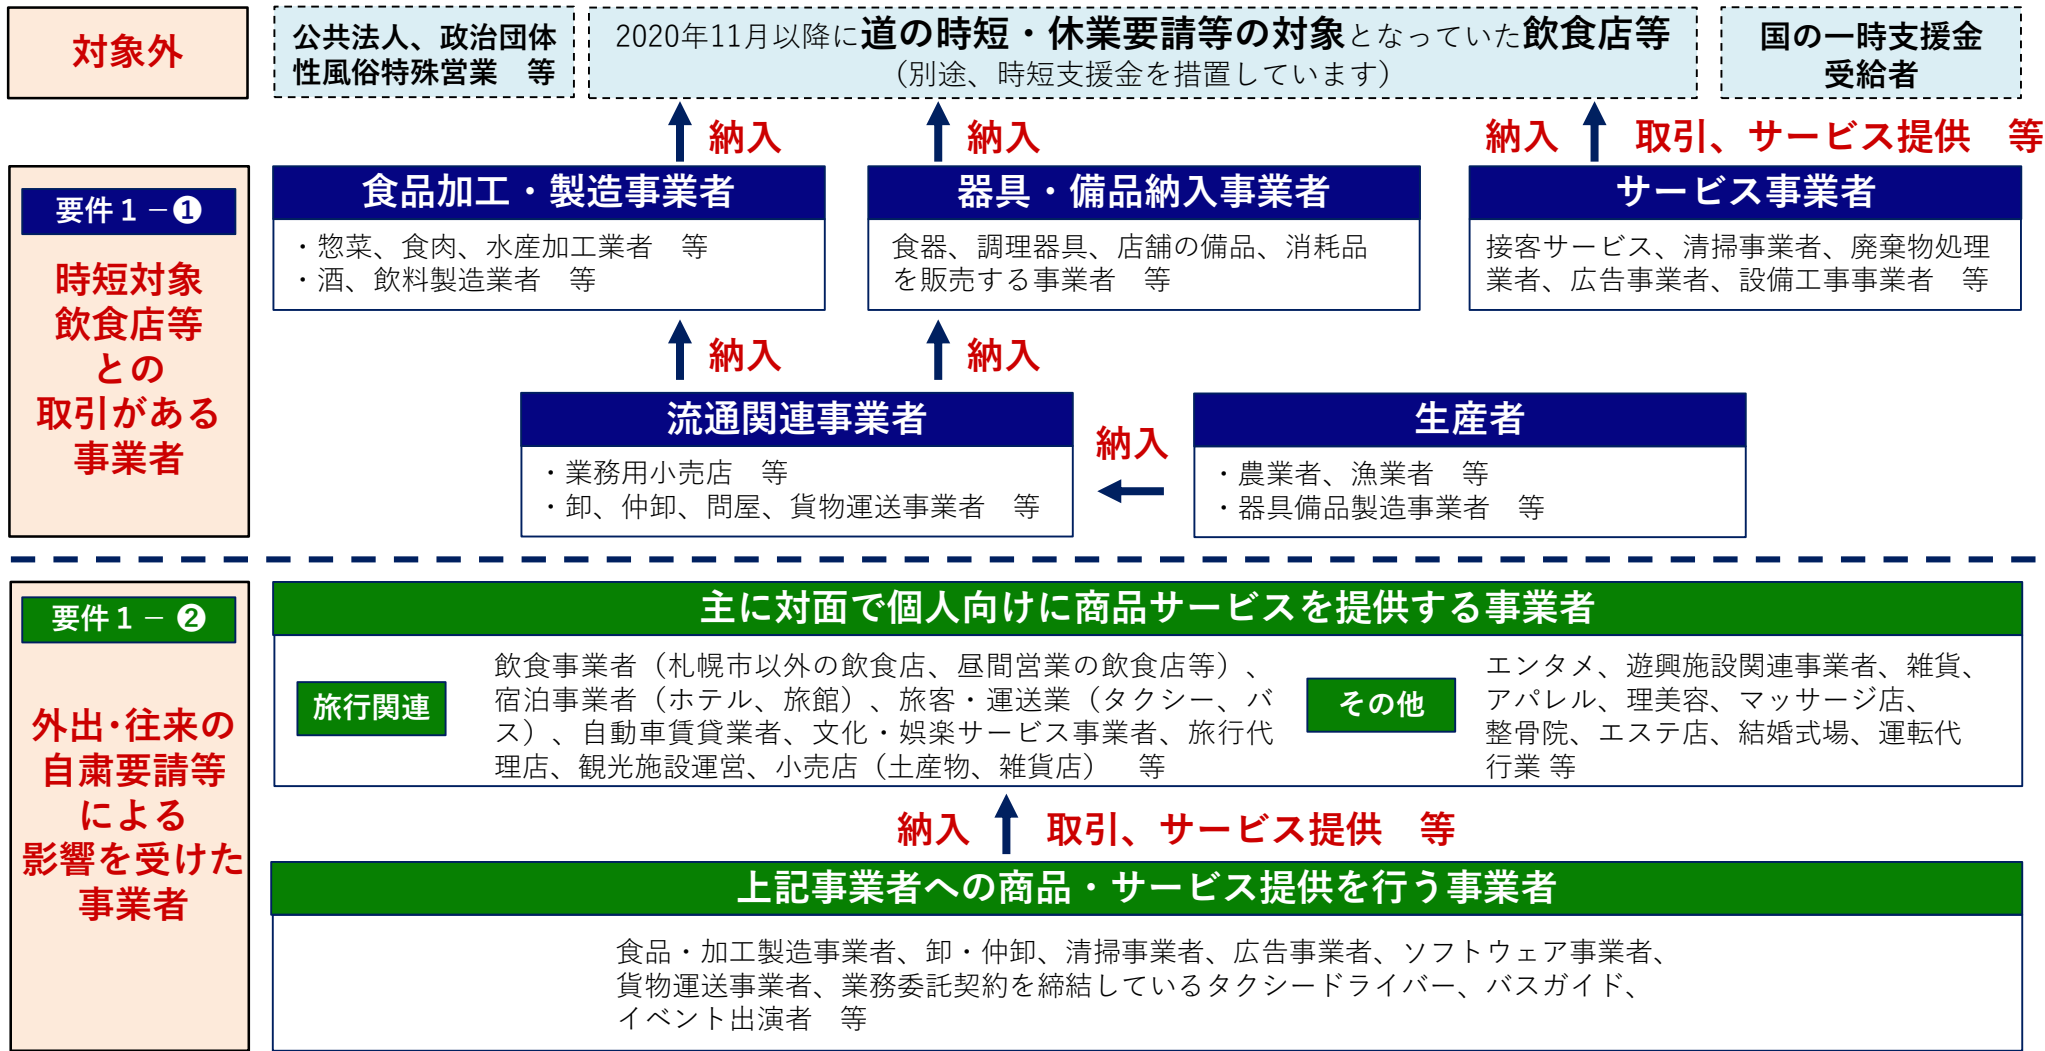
対象外

公共法人、政治団体
性風俗特殊営業　等

2020年11月以降に道の時短・休業要請等の対象となっていた飲食店等
（別途、時短支援金を措置しています）

国の一時支援金
受給者

納入

納入

納入

取引、サービス提供　等

要件１－❶

時短対象
飲食店等
との
取引がある
事業者

食品加工・製造事業者
・惣菜、食肉、水産加工業者　等
・酒、飲料製造業者　等

器具・備品納入事業者
食器、調理器具、店舗の備品、消耗品を販売する事業者　等

サービス事業者
接客サービス、清掃事業者、廃棄物処理業者、広告事業者、設備工事事業者　等

納入

納入

流通関連事業者
・業務用小売店　等
・卸、仲卸、問屋、貨物運送事業者　等

納入

生産者
・農業者、漁業者　等
・器具備品製造事業者　等

要件１－❷

外出･往来の
自粛要請等
による
影響を受けた
事業者

主に対面で個人向けに商品サービスを提供する事業者

旅行関連

飲食事業者（札幌市以外の飲食店、昼間営業の飲食店等）、宿泊事業者（ホテル、旅館）、旅客・運送業（タクシー、バス）、自動車賃貸業者、文化・娯楽サービス事業者、旅行代理店、観光施設運営、小売店（土産物、雑貨店）　等

その他

エンタメ、遊興施設関連事業者、雑貨、アパレル、理美容、マッサージ店、整骨院、エステ店、結婚式場、運転代行業 等

納入

取引、サービス提供　等

上記事業者への商品・サービス提供を行う事業者

食品・加工製造事業者、卸・仲卸、清掃事業者、広告事業者、ソフトウェア事業者、貨物運送事業者、業務委託契約を締結しているタクシードライバー、バスガイド、イベント出演者　等